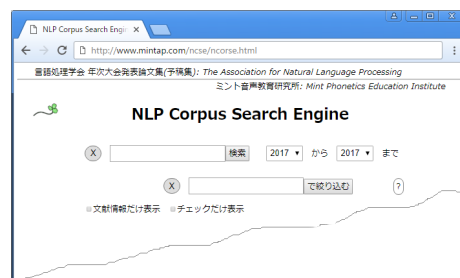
NLP Corpus Search Engi ×

http://www.mintap.com/ncse/ncorse.html

言語処理学会 年次大会発表論文集(予稿集): The Association for Natural Language Processing

ミント音声教育研究所: Mint Phonetics Education Institute

NLP Corpus Search Engine

X 検索 2017 から 2017 まで

X で絞り込む ?

文献情報だけ表示 チェックだけ表示